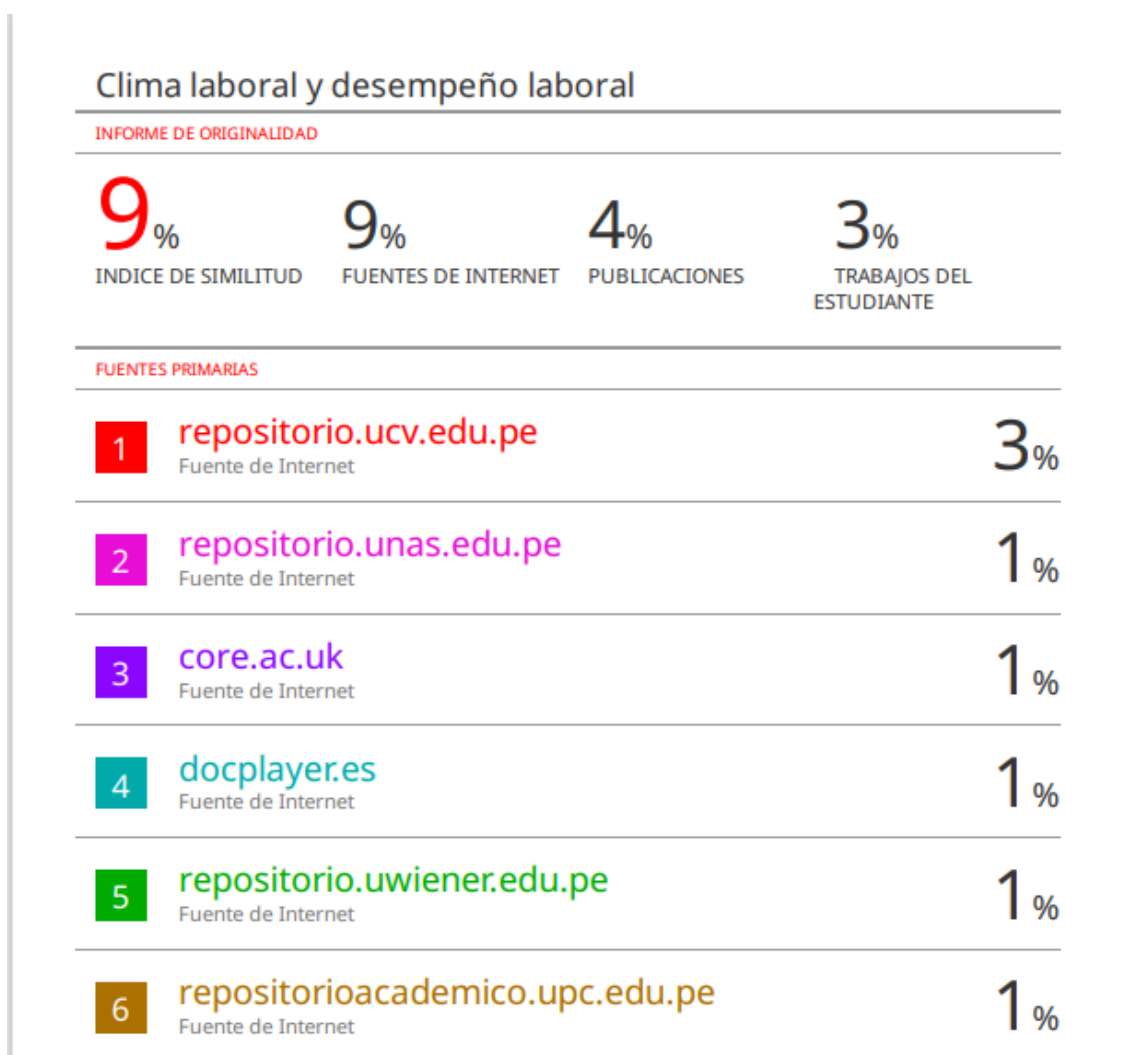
Clima laboral y desempeño laboral

INFORME DE ORIGINALIDAD

| 9% | 9% | 4% | 3% |
|---|---|---|---|
| INDICE DE SIMILITUD | FUENTES DE INTERNET | PUBLICACIONES | TRABAJOS DEL ESTUDIANTE |

FUENTES PRIMARIAS

| | | |
|---|---|---|
| 1 | repositorio.ucv.edu.pe Fuente de Internet | 3% |
| 2 | repositorio.unas.edu.pe Fuente de Internet | 1% |
| 3 | core.ac.uk Fuente de Internet | 1% |
| 4 | docplayer.es Fuente de Internet | 1% |
| 5 | repositorio.uwiener.edu.pe Fuente de Internet | 1% |
| 6 | repositorioacademico.upc.edu.pe Fuente de Internet | 1% |